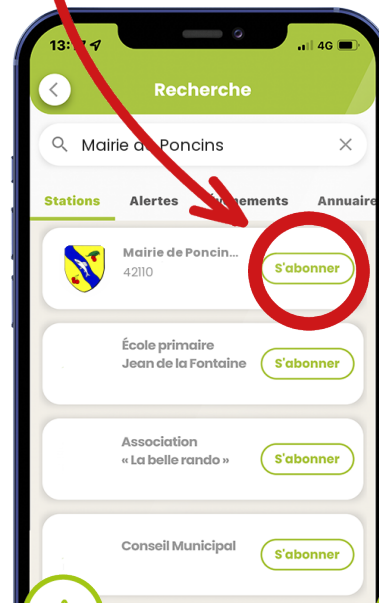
13:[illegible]

4G

Recherche

Mairie de Poncins

Stations Alertes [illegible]ements Annuaire

Mairie de Poncin...
42110

S'abonner

École primaire
Jean de la Fontaine

S'abonner

Association
« La belle rando »

S'abonner

Conseil Municipal

S'abonner